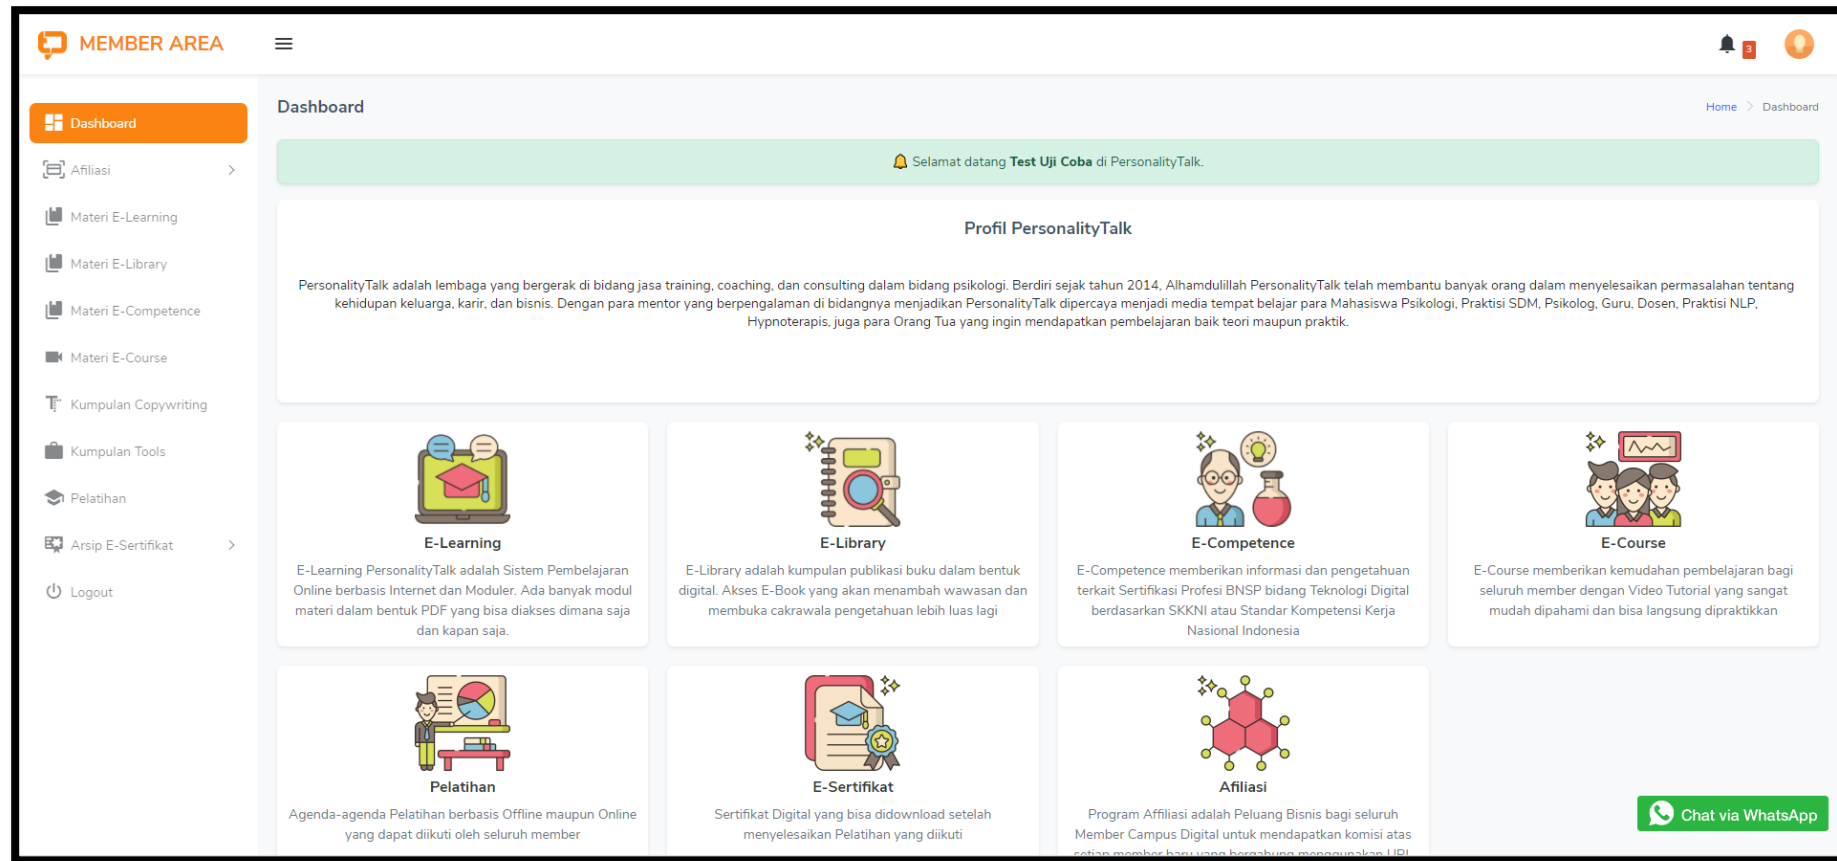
MEMBER AREA

3

Dashboard

Afiliasi

Materi E-Learning

Materi E-Library

Materi E-Competence

Materi E-Course

Kumpulan Copywriting

Kumpulan Tools

Pelatihan

Arsip E-Sertifikat

Logout

Dashboard

Home > Dashboard

Selamat datang **Test Uji Coba** di PersonalityTalk.

Profil PersonalityTalk

PersonalityTalk adalah lembaga yang bergerak di bidang jasa training, coaching, dan consulting dalam bidang psikologi. Berdiri sejak tahun 2014, Alhamdulillah PersonalityTalk telah membantu banyak orang dalam menyelesaikan permasalahan tentang kehidupan keluarga, karir, dan bisnis. Dengan para mentor yang berpengalaman di bidangnya menjadikan PersonalityTalk dipercaya menjadi media tempat belajar para Mahasiswa Psikologi, Praktisi SDM, Psikolog, Guru, Dosen, Praktisi NLP, Hypnoterapis, juga para Orang Tua yang ingin mendapatkan pembelajaran baik teori maupun praktik.

E-Learning

E-Learning PersonalityTalk adalah Sistem Pembelajaran Online berbasis Internet dan Moduler. Ada banyak modul materi dalam bentuk PDF yang bisa diakses dimana saja dan kapan saja.

E-Library

E-Library adalah kumpulan publikasi buku dalam bentuk digital. Akses E-Book yang akan menambah wawasan dan membuka cakrawala pengetahuan lebih luas lagi

E-Competence

E-Competence memberikan informasi dan pengetahuan terkait Sertifikasi Profesi BNSP bidang Teknologi Digital berdasarkan SKKNI atau Standar Kompetensi Kerja Nasional Indonesia

E-Course

E-Course memberikan kemudahan pembelajaran bagi seluruh member dengan Video Tutorial yang sangat mudah dipahami dan bisa langsung dipraktikkan

Pelatihan

Agenda-agenda Pelatihan berbasis Offline maupun Online yang dapat diikuti oleh seluruh member

E-Sertifikat

Sertifikat Digital yang bisa didownload setelah menyelesaikan Pelatihan yang diikuti

Afiliasi

Program Affiliasi adalah Peluang Bisnis bagi seluruh Member Campus Digital untuk mendapatkan komisi atas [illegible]

Chat via WhatsApp